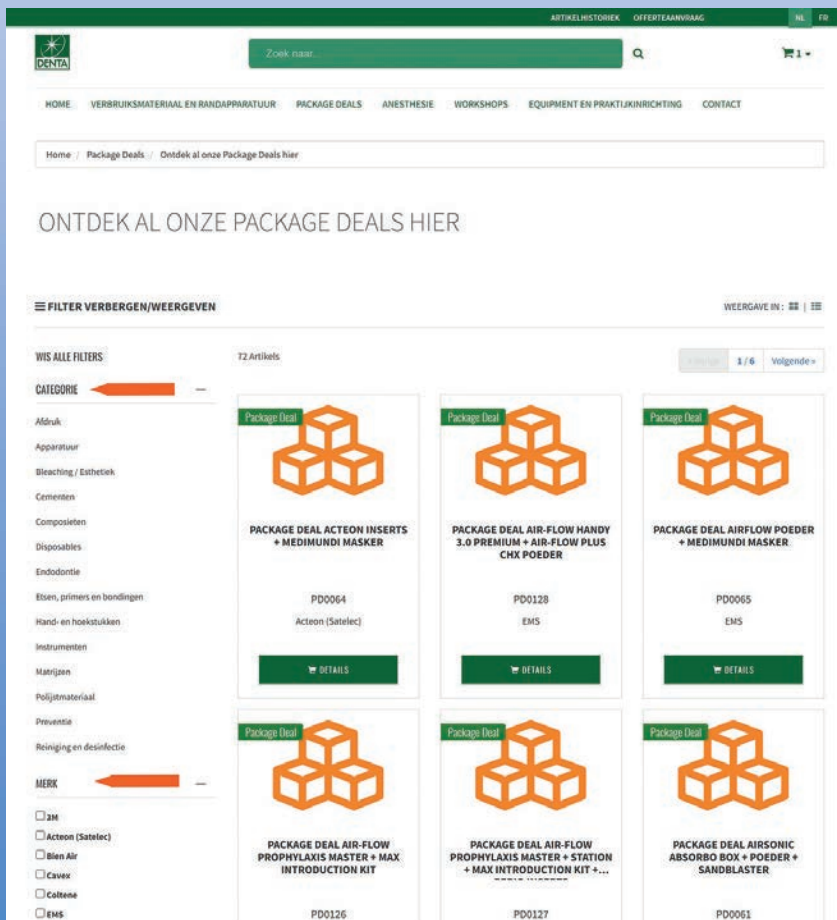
ARTIKELHISTORIEK OFFERTEAANVRAAG NL FR

DENTA

Zoek naar...

1

HOME VERBRUIKSMATERIAAL EN RANDAPPARATUUR PACKAGE DEALS ANESTHESIE WORKSHOPS EQUIPMENT EN PRAKTIJKINRICHTING CONTACT

Home / Package Deals / Ontdek al onze Package Deals hier

ONTDEK AL ONZE PACKAGE DEALS HIER

FILTER VERBERGEN/WEERGEVEN

WEERGAVE IN:

WIS ALLE FILTERS

72 Artikels

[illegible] 1/6 Volgende »

CATEGORIE

Afdruk
Apparatuur
Bleaching / Esthetiek
Cementen
Composieten
Disposables
Endodontie
Etsen, primers en bondingen
Hand- en hoekstukken
Instrumenten
Matrijzen
Polijstmateriaal
Preventie
Reiniging en desinfectie

MERK

3M
Acteon (Satelec)
Bien Air
Cavex
Coltene
EMS

Package Deal

PACKAGE DEAL ACTEON INSERTS + MEDIMUNDI MASKER

PD0064

Acteon (Satelec)

DETAILS

Package Deal

PACKAGE DEAL AIR-FLOW HANDY 3.0 PREMIUM + AIR-FLOW PLUS CHX POEDER

PD0128

EMS

DETAILS

Package Deal

PACKAGE DEAL AIRFLOW POEDER + MEDIMUNDI MASKER

PD0065

EMS

DETAILS

Package Deal

PACKAGE DEAL AIR-FLOW PROPHYLAXIS MASTER + MAX INTRODUCTION KIT

PD0126

Package Deal

PACKAGE DEAL AIR-FLOW PROPHYLAXIS MASTER + STATION + MAX INTRODUCTION KIT +...

PD0127

Package Deal

PACKAGE DEAL AIRSONIC ABSORBO BOX + POEDER + SANDBLASTER

PD0061